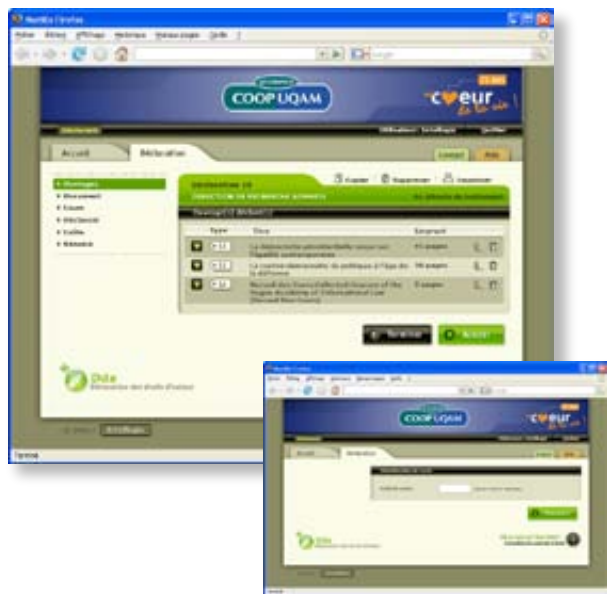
Mozilla Firefox

Fichier Édition Affichage Historique Marque-pages Outils ?

COOP UQAM

cœur

Accueil

Déclaration

Contact

Aide

Ouvrages

Document

Cours

Déclarer

Outils

Résumé

Déclaration

Copier

Supprimer

Imprimer

Type

Titre

Emprunt

La démocratie

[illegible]

41 pages

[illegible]

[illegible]

Recueil des

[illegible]

8 pages

Terminer

Dite

Déclaration des droits d'auteur

Terminé

Mozilla Firefox

COOP UQAM

cœur

Accueil

Déclaration

Dite